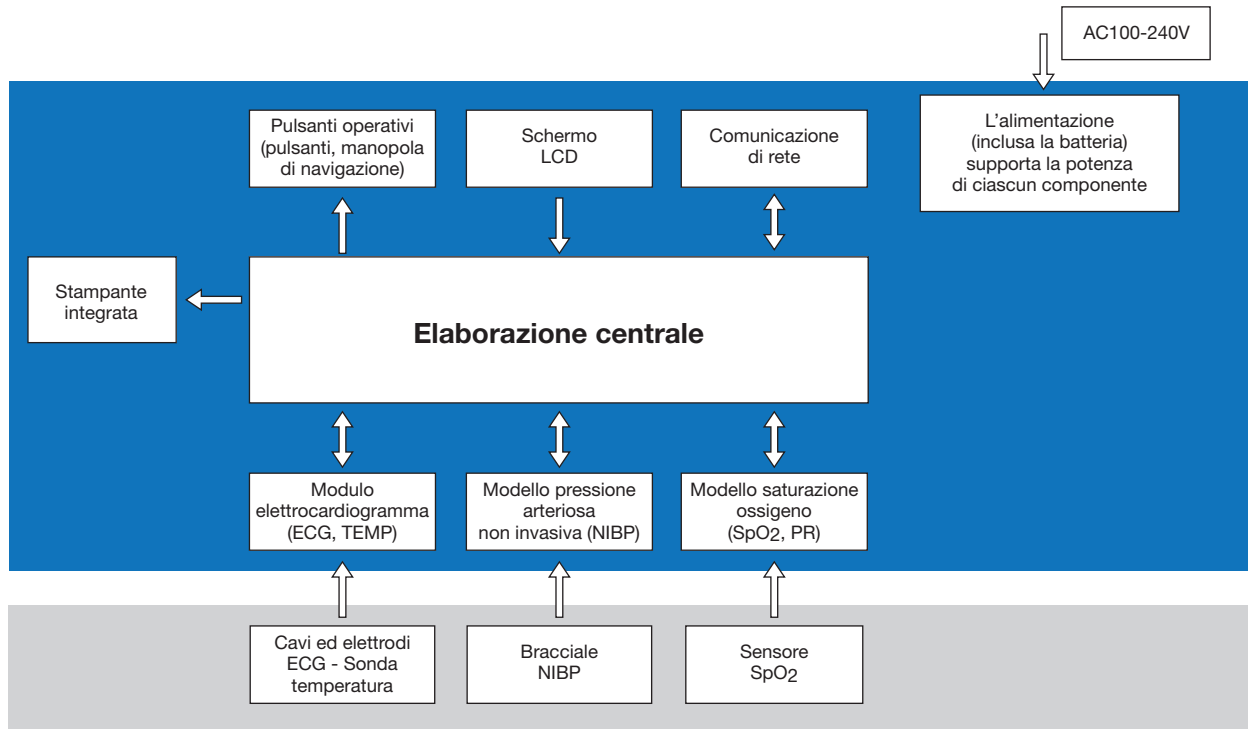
AC100-240V

Pulsanti operativi (pulsanti, manopola di navigazione)

Schermo LCD

Comunicazione di rete

L’alimentazione (inclusa la batteria) supporta la potenza di ciascun componente

Stampante integrata

Elaborazione centrale

Modulo elettrocardiogramma (ECG, TEMP)

Modello pressione arteriosa non invasiva (NIBP)

Modello saturazione ossigeno ($SpO_2$, PR)

Cavi ed elettrodi ECG - Sonda temperatura

Bracciale NIBP

Sensore $SpO_2$